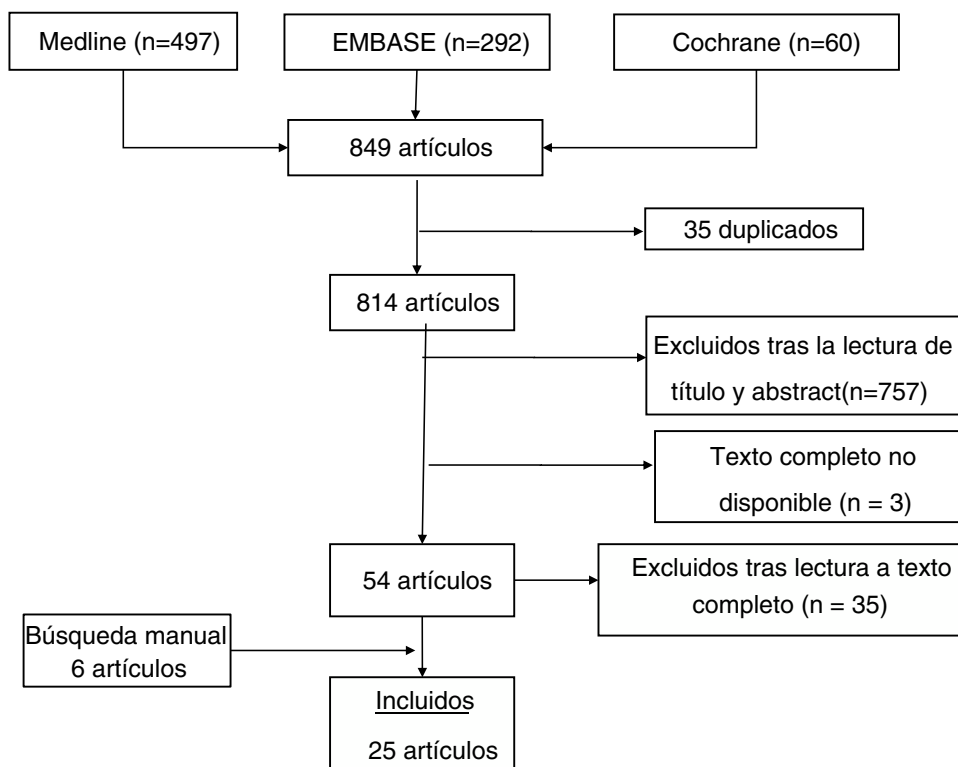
Medline (n=497)

EMBASE (n=292)

Cochrane (n=60)

849 artículos

35 duplicados

814 artículos

Excluidos tras la lectura de título y abstract(n=757)

Texto completo no disponible (n = 3)

54 artículos

Excluidos tras lectura a texto completo (n = 35)

Búsqueda manual 6 artículos

Incluidos

25 artículos